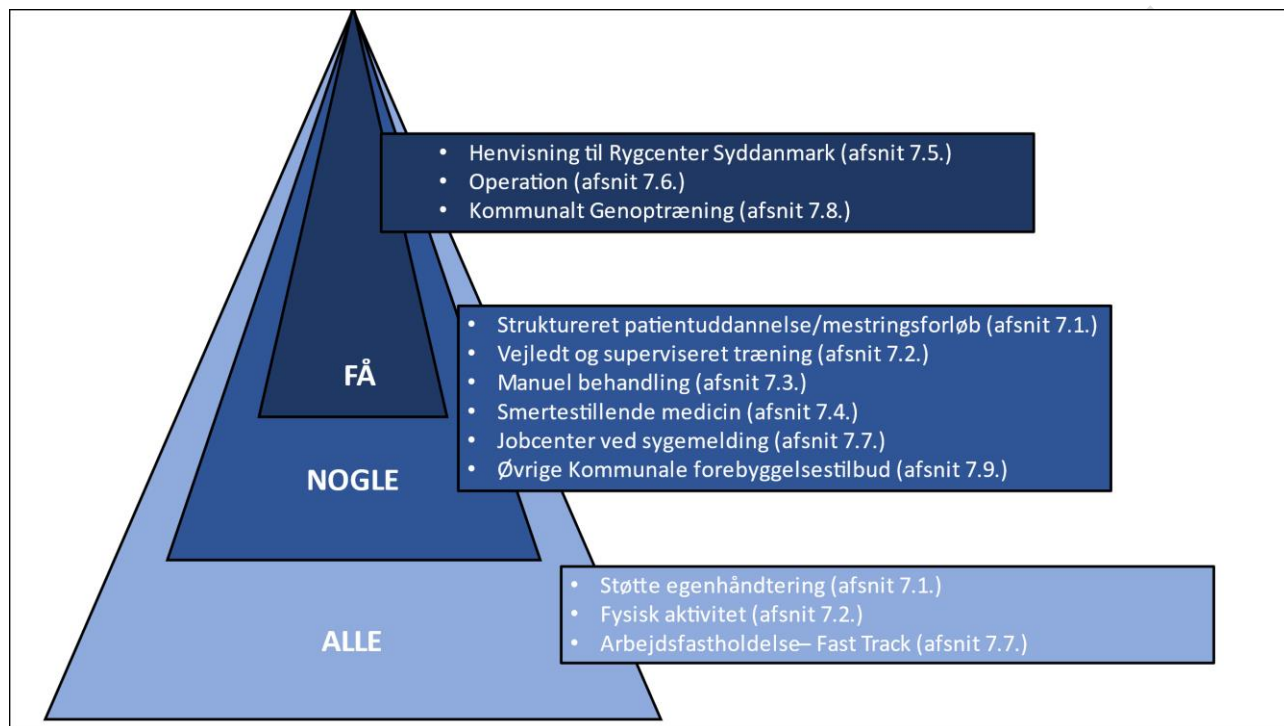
• Henvisning til Rygcenter Syddanmark (afsnit 7.5.)
• Operation (afsnit 7.6.)
• Kommunalt Genoptræning (afsnit 7.8.)

FÅ

• Struktureret patientuddannelse/mestringsforløb (afsnit 7.1.)
• Vejledt og superviseret træning (afsnit 7.2.)
• Manuel behandling (afsnit 7.3.)
• Smertestillende medicin (afsnit 7.4.)
• Jobcenter ved sygemelding (afsnit 7.7.)
• Øvrige Kommunale forebyggelsestilbud (afsnit 7.9.)

NOGLE

• Støtte egenhåndtering (afsnit 7.1.)
• Fysisk aktivitet (afsnit 7.2.)
• Arbejdsfastholdelse– Fast Track (afsnit 7.7.)

ALLE